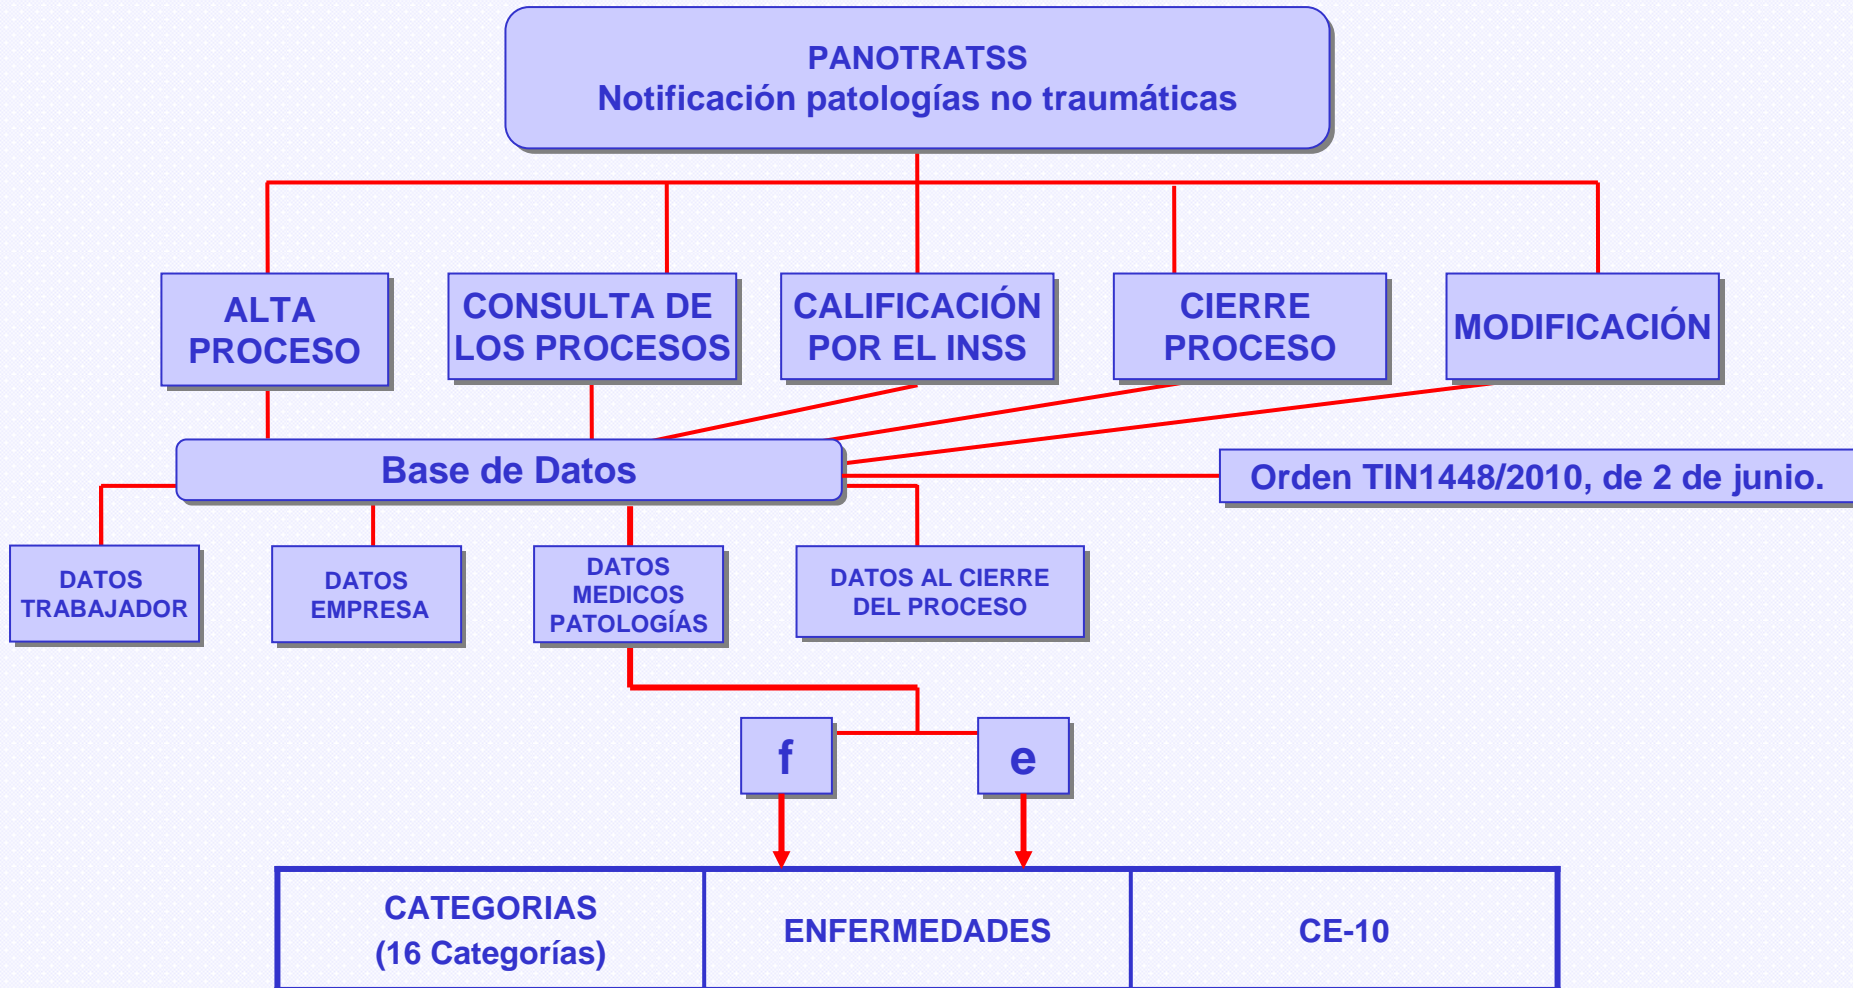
PANOTRATSS
Notificación patologías no traumáticas

ALTA PROCESO

CONSULTA DE LOS PROCESOS

CALIFICACIÓN POR EL INSS

CIERRE PROCESO

MODIFICACIÓN

Base de Datos

Orden TIN1448/2010, de 2 de junio.

DATOS TRABAJADOR

DATOS EMPRESA

DATOS MEDICOS PATOLOGÍAS

DATOS AL CIERRE DEL PROCESO

f

e

| CATEGORIAS (16 Categorías) | ENFERMEDADES | CE-10 |
|---|---|---|